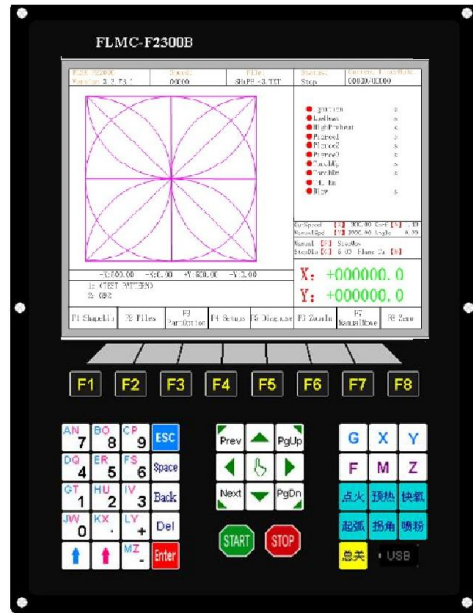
FLMC-F2300B

X: +000000.0
Y: +000000.0

F1 Shapelib
F2 Files
F3 Parameter
F4 Setups
F5 Diagnose
F6 ZoomIn
F7 ManualMove
F8 Zero

F1 F2 F3 F4 F5 F6 F7 F8

AN 7
BO 8
CP 9
ESC
DQ 4
ER 5
FS 6
Space
GT 1
HU 2
IV 3
Back
JW 0
KX .
LY +
Del
MZ -
Enter

Prev
PgUp
Next
PgDn

START
STOP

G X Y
F M Z
点火 预热 快氧
起弧 拐角 喷粉
总关 USB